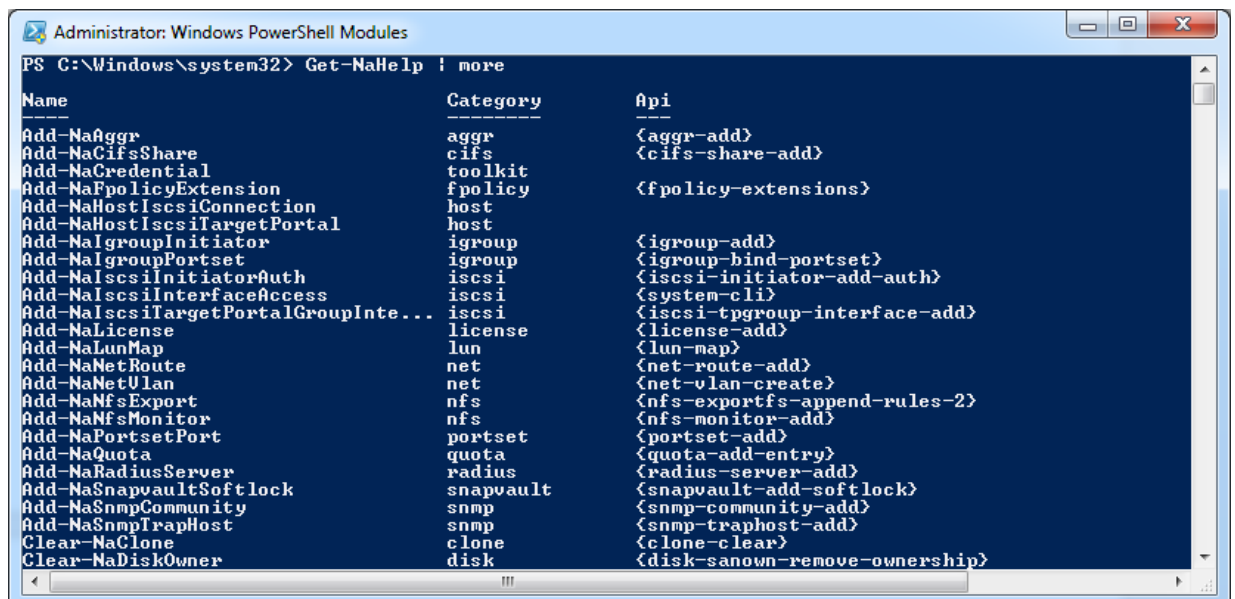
Administrator: Windows PowerShell Modules

PS C:\Windows\system32> Get-NaHelp | more

| Name | Category | Api |
|---|---|---|
| ---- | -------- | --- |
| Add-NaAggr | aggr | {aggr-add} |
| Add-NaCifsShare | cifs | {cifs-share-add} |
| Add-NaCredential | toolkit | |
| Add-NaFpolicyExtension | fpolicy | {fpolicy-extensions} |
| Add-NaHostIscsiConnection | host | |
| Add-NaHostIscsiTargetPortal | host | |
| Add-NaIgroupInitiator | igroup | {igroup-add} |
| Add-NaIgroupPortset | igroup | {igroup-bind-portset} |
| Add-NaIscsiInitiatorAuth | iscsi | {iscsi-initiator-add-auth} |
| Add-NaIscsiInterfaceAccess | iscsi | {system-cli} |
| Add-NaIscsiTargetPortalGroupInte... | iscsi | {iscsi-tpgroup-interface-add} |
| Add-NaLicense | license | {license-add} |
| Add-NaLunMap | lun | {lun-map} |
| Add-NaNetRoute | net | {net-route-add} |
| Add-NaNetVlan | net | {net-vlan-create} |
| Add-NaNfsExport | nfs | {nfs-exportfs-append-rules-2} |
| Add-NaNfsMonitor | nfs | {nfs-monitor-add} |
| Add-NaPortsetPort | portset | {portset-add} |
| Add-NaQuota | quota | {quota-add-entry} |
| Add-NaRadiusServer | radius | {radius-server-add} |
| Add-NaSnapvaultSoftlock | snapvault | {snapvault-add-softlock} |
| Add-NaSnmpCommunity | snmp | {snmp-community-add} |
| Add-NaSnmpTrapHost | snmp | {snmp-traphost-add} |
| Clear-NaClone | clone | {clone-clear} |
| Clear-NaDiskOwner | disk | {disk-sanown-remove-ownership} |